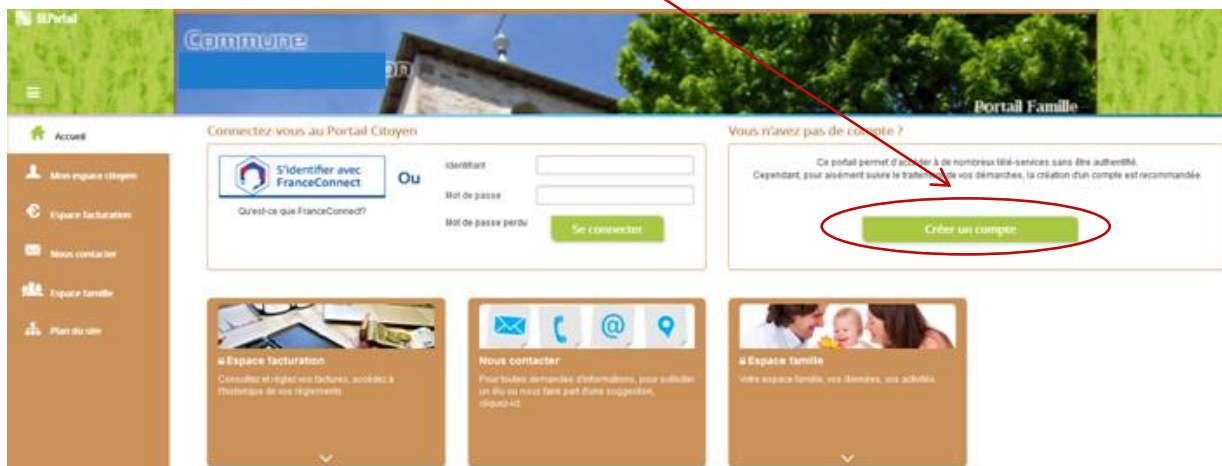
BLPortal

Commune
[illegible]

Portail Famille

Accueil

Mon espace citoyen

Espace facturation

Nous contacter

Espace famille

Plan du site

Connectez-vous au Portail Citoyen

S'identifier avec FranceConnect

Ou

Qu'est-ce que FranceConnect?

Identifiant

Mot de passe

Mot de passe perdu

Se connecter

Vous n'avez pas de compte ?

Ce portail permet d'accéder à de nombreux télé-services sans être authentifié.
Cependant, pour aisément suivre le traitement de vos démarches, la création d'un compte est recommandée.

Créer un compte

Espace facturation

Consultez et réglez vos factures, accédez à l'historique de vos règlements

Nous contacter

Pour toutes demandes d'informations, pour solliciter un élu ou nous faire part d'une suggestion, cliquez-ici.

Espace famille

Votre espace famille, vos données, vos activités